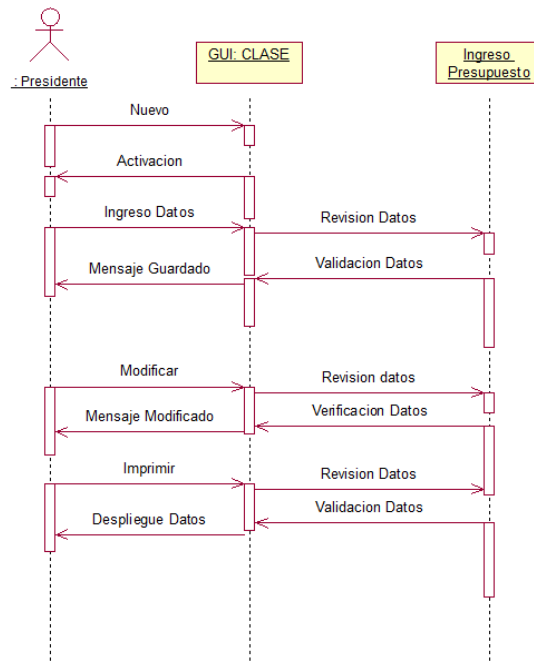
: Presidente

GUI: CLASE

Ingreso Presupuesto

Nuevo

Activacion

Ingreso Datos

Revision Datos

Mensaje Guardado

Validacion Datos

Modificar

Revision datos

Mensaje Modificado

Verificacion Datos

Imprimir

Revision Datos

Despliegue Datos

Validacion Datos